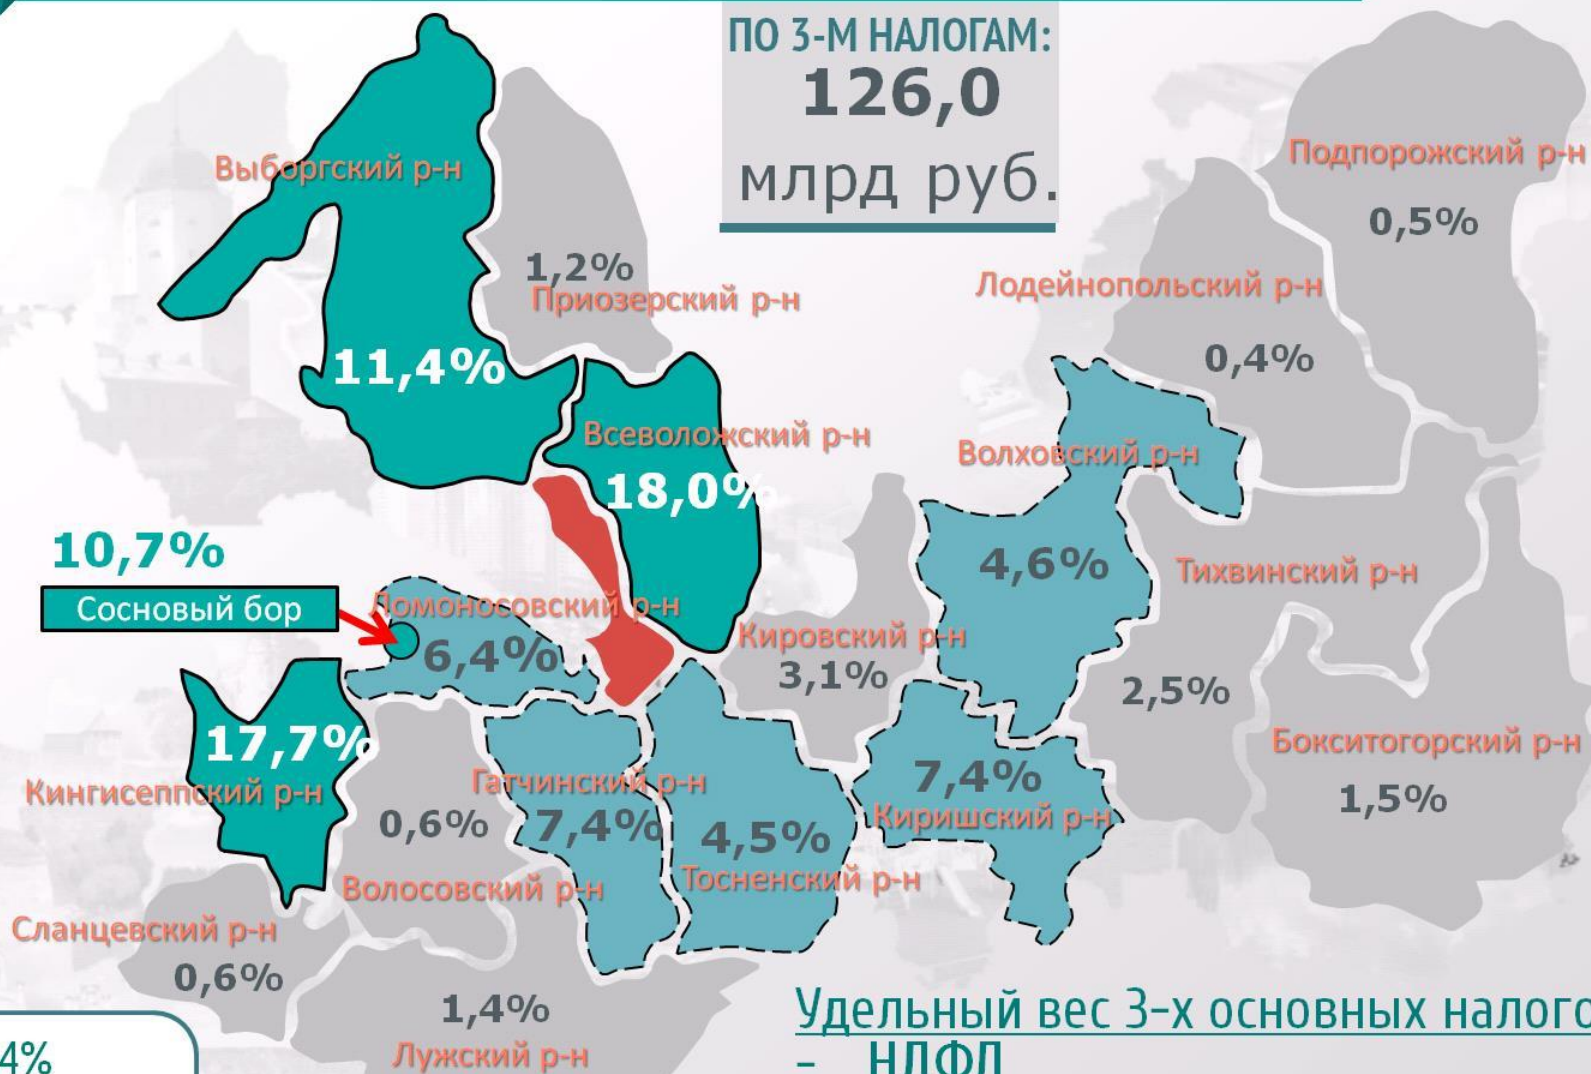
ПО 3-М НАЛОГАМ:
126,0
млрд руб.

Выборгский р-н
11,4%

1,2%
Приозерский р-н

Подпорожский р-н
0,5%

Лодейнопольский р-н
0,4%

Всеволожский р-н
18,0%

Волховский р-н
4,6%

Тихвинский р-н
2,5%

10,7%
Сосновый бор

Ломоносовский р-н
6,4%

Кировский р-н
3,1%

Бокситогорский р-н
1,5%

17,7%
Кингисеппский р-н

Гатчинский р-н
7,4%

4,5%
Тосненский р-н

7,4%
Киришский р-н

0,6%
Волосовский р-н

Сланцевский р-н
0,6%

1,4%
Лужский р-н

4%

Удельный вес 3-х основных налого
- НДФЛ